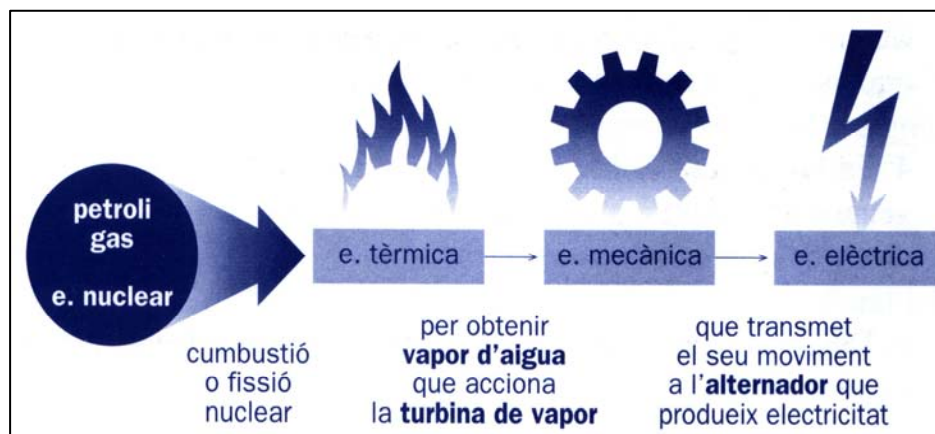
petroli
gas
e. nuclear

e. tèrmica

e. mecànica

e. elèctrica

cumbustió o fissió nuclear

per obtenir **vapor d'aigua** que acciona la **turbina de vapor**

que transmet el seu moviment a l'**alternador** que produeix electricitat